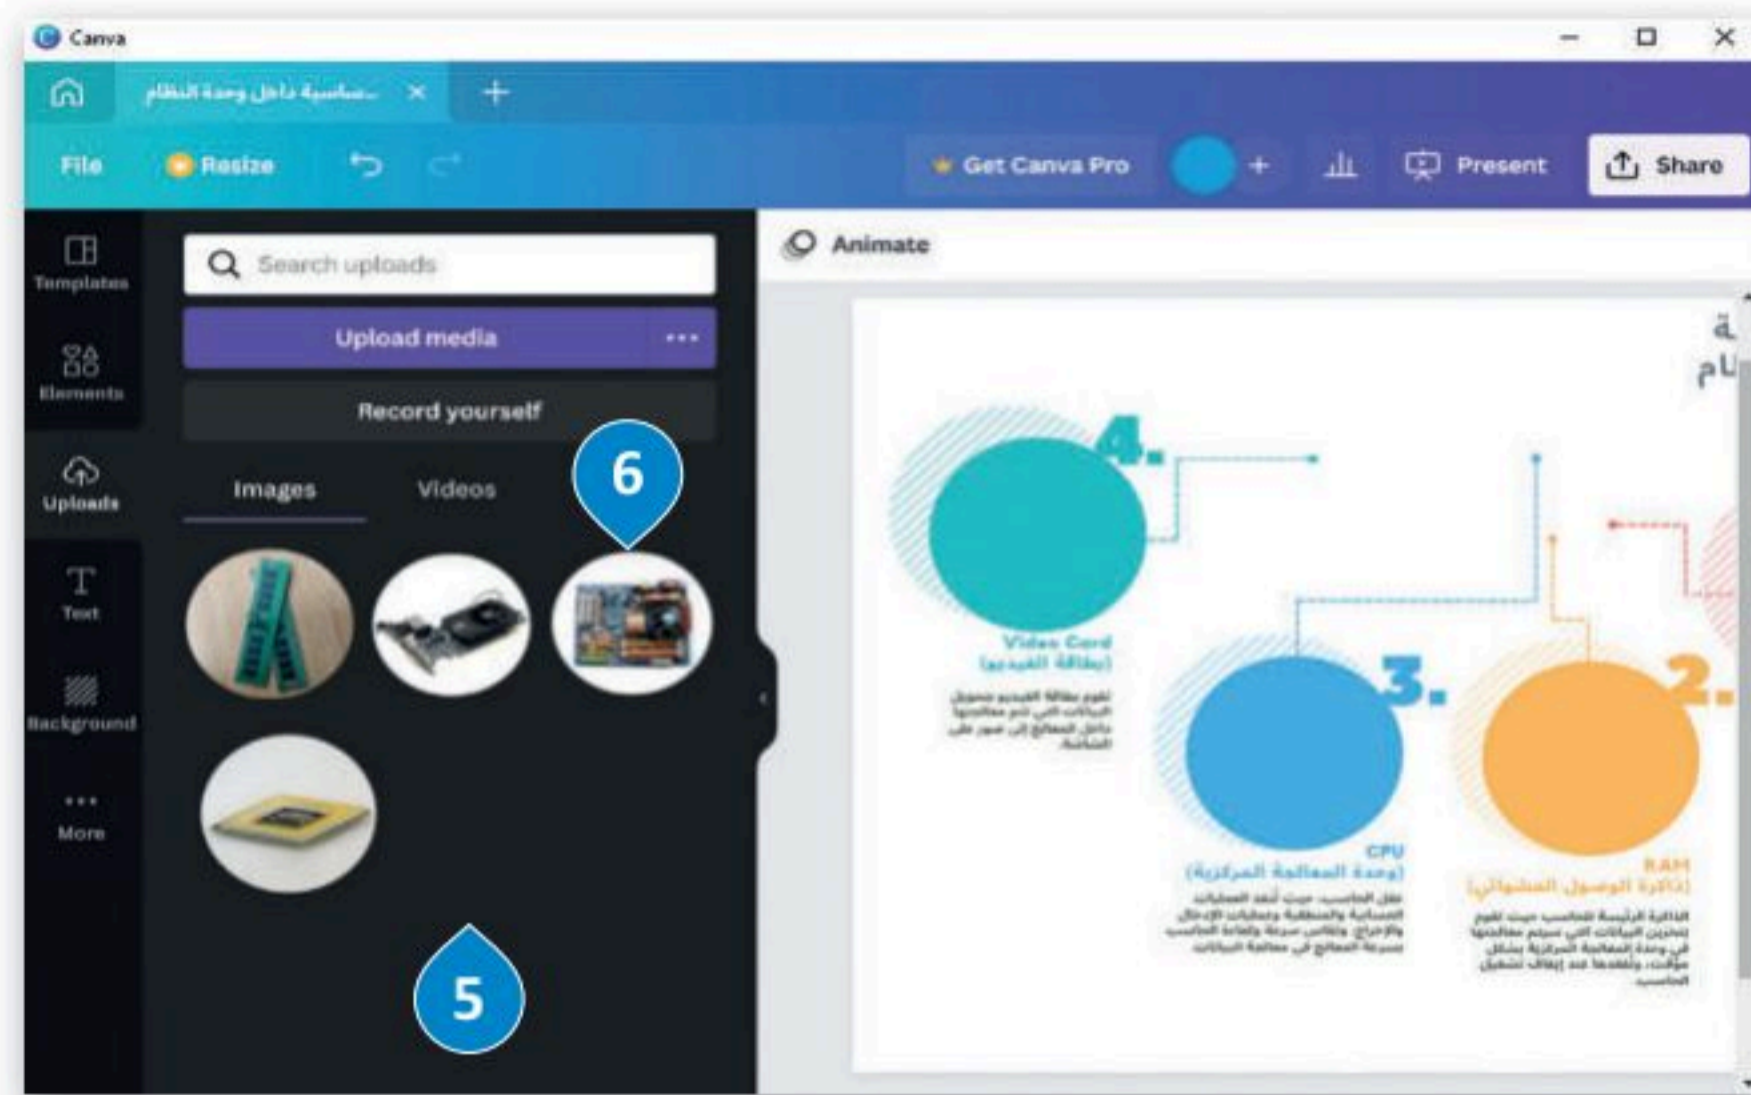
Canva

...ساسية داخل وحدة النظام

File
Resize
Get Canva Pro
Present
Share

Templates
Elements
Uploads
Text
Background
More

Search uploads
Upload media
Record yourself
Images
Videos

6
5

Animate

4.
Video Card
(بطاقة الفيديو)
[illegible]

3.
CPU
(وحدة المعالجة المركزية)
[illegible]

2.
RAM
(ذاكرة الوصول العشوائي)
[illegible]